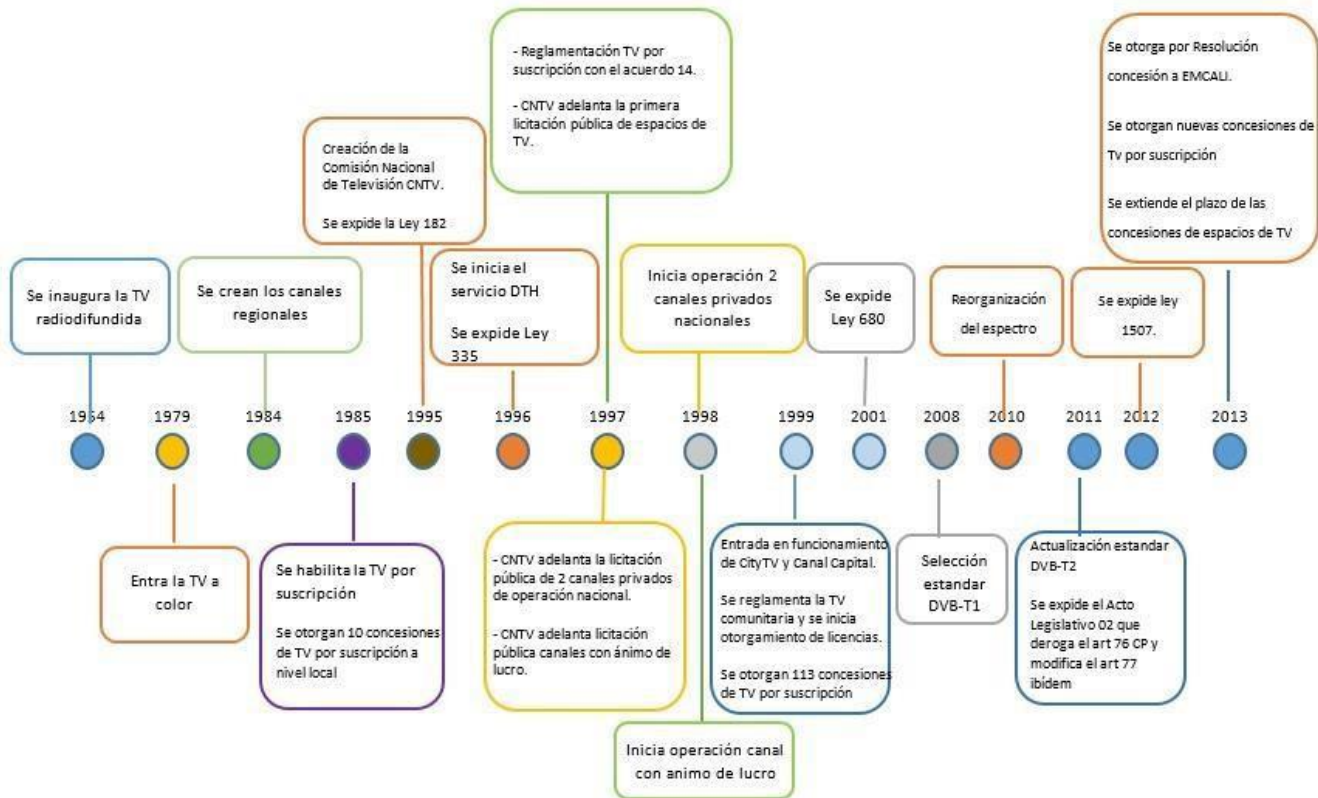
- Reglamentación TV por suscripción con el acuerdo 14.

- CNTV adelanta la primera licitación pública de espacios de TV.

Se otorga por Resolución concesión a EMCALI.

Se otorgan nuevas concesiones de Tv por suscripción

Se extiende el plazo de las concesiones de espacios de TV

Creación de la Comisión Nacional de Televisión CNTV.

Se expide la Ley 182

Se inaugura la TV radiodifundida

Se crean los canales regionales

Se inicia el servicio DTH

Se expide Ley 335

Inicia operación 2 canales privados nacionales

Se expide Ley 680

Reorganización del espectro

Se expide ley 1507.

1964 1979 1984 1985 1995 1996 1997 1998 1999 2001 2008 2010 2011 2012 2013

Entra la TV a color

Se habilita la TV por suscripción

Se otorgan 10 concesiones de TV por suscripción a nivel local

- CNTV adelanta la licitación pública de 2 canales privados de operación nacional.

- CNTV adelanta licitación pública canales con ánimo de lucro.

Entrada en funcionamiento de CityTV y Canal Capital.

Se reglamenta la TV comunitaria y se inicia otorgamiento de licencias.

Se otorgan 113 concesiones de TV por suscripción

Selección estandar DVB-T1

Actualización estandar DVB-T2

Se expide el Acto Legislativo 02 que deroga el art 76 CP y modifica el art 77 ibídem

Inicia operación canal con animo de lucro